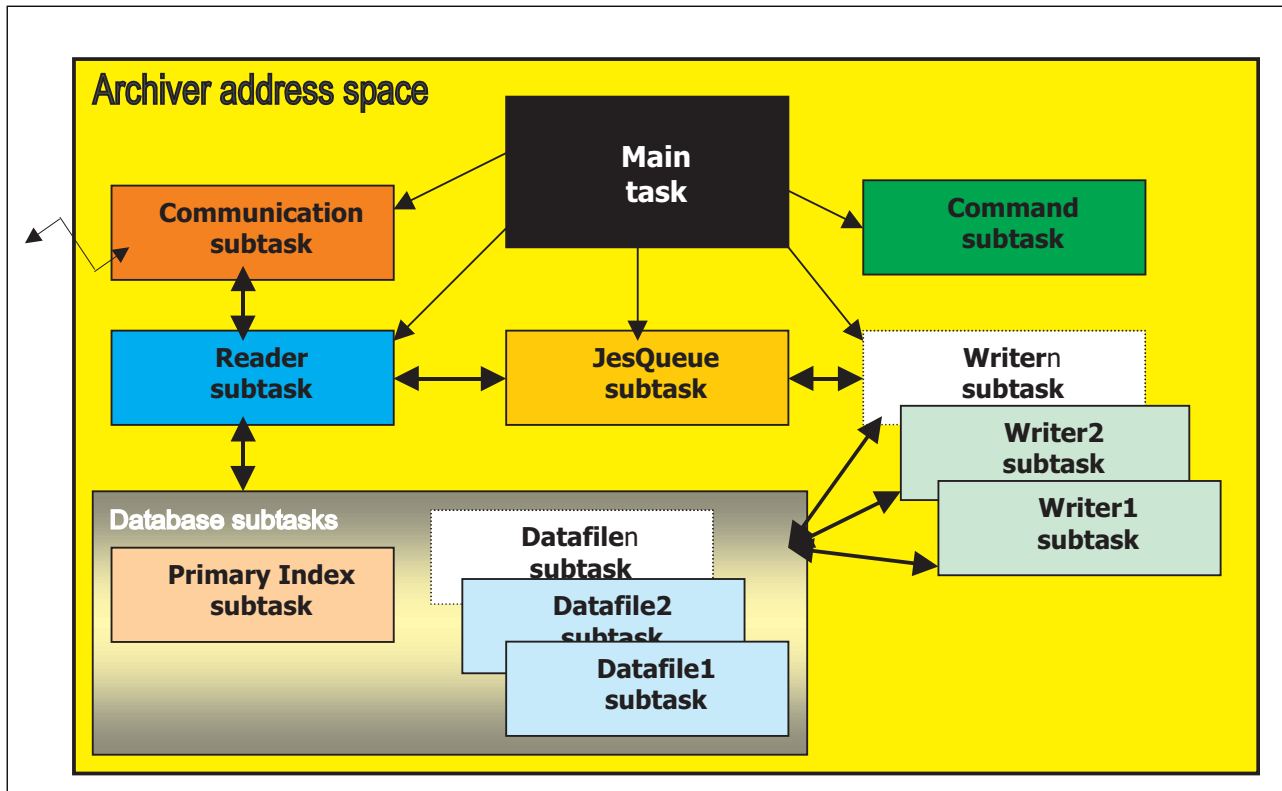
Archiver address space

Main task

Communication subtask

Command subtask

Reader subtask

JesQueue subtask

Writern subtask

Writer2 subtask

Writer1 subtask

Database subtasks

Primary Index subtask

Datafilen subtask

Datafile2 subtask

Datafile1 subtask